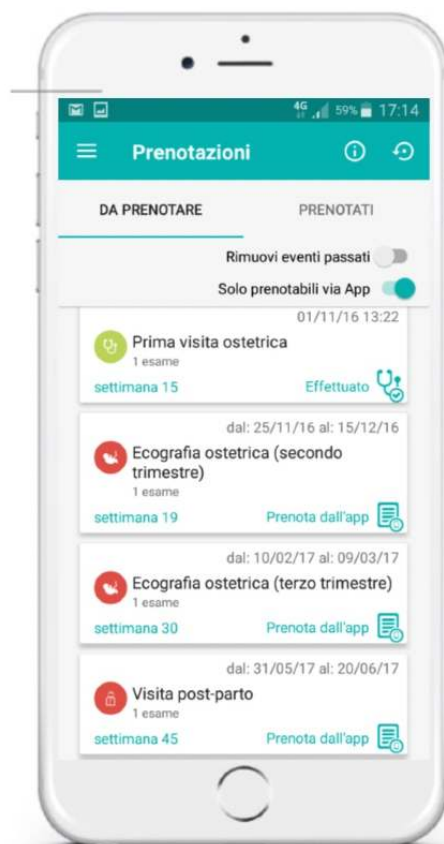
4G 59% 17:14

Prenotazioni

DA PRENOTARE

PRENOTATI

Rimuovi eventi passati

Solo prenotabili via App

01/11/16 13:22

Prima visita ostetrica

1 esame

settimana 15

Effettuato

dal: 25/11/16 al: 15/12/16

Ecografia ostetrica (secondo trimestre)

1 esame

settimana 19

Prenota dall'app

dal: 10/02/17 al: 09/03/17

Ecografia ostetrica (terzo trimestre)

1 esame

settimana 30

Prenota dall'app

dal: 31/05/17 al: 20/06/17

Visita post-parto

1 esame

settimana 45

Prenota dall'app